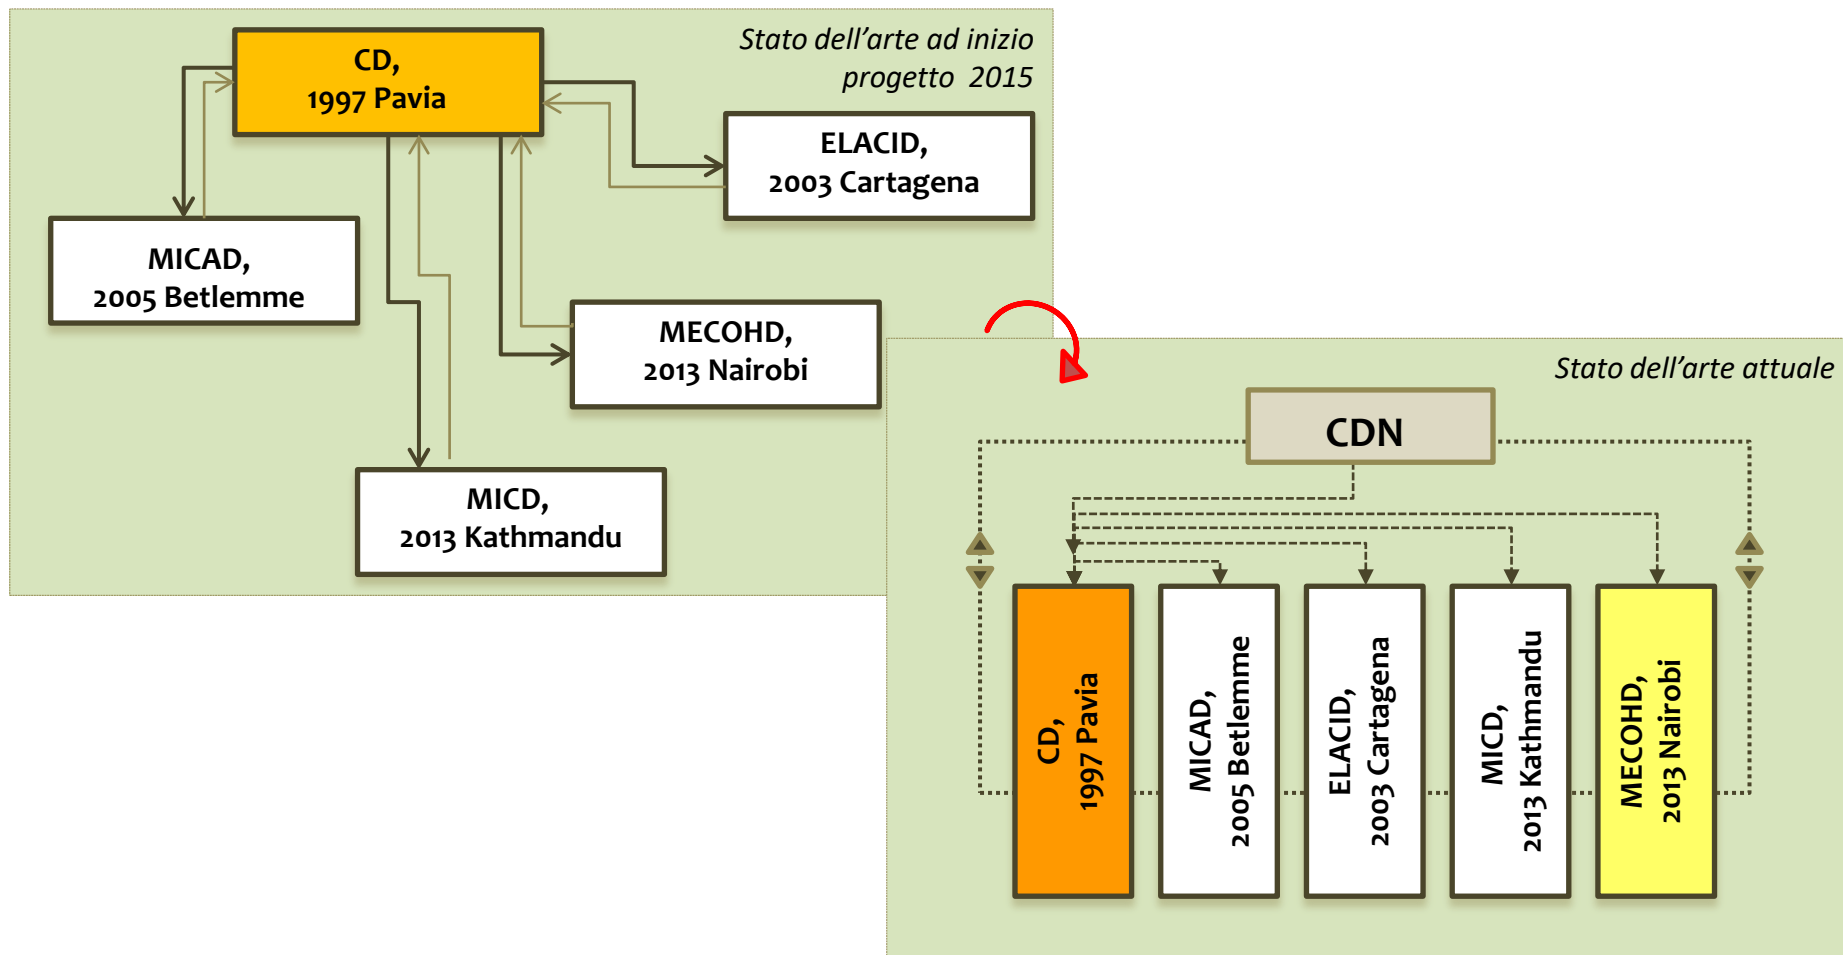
Stato dell'arte ad inizio progetto 2015

CD, 1997 Pavia

ELACID, 2003 Cartagena

MICAD, 2005 Betlemme

MECOHD, 2013 Nairobi

MICD, 2013 Kathmandu

Stato dell'arte attuale

CDN

CD, 1997 Pavia

MICAD, 2005 Betlemme

ELACID, 2003 Cartagena

MICD, 2013 Kathmandu

MECOHD, 2013 Nairobi